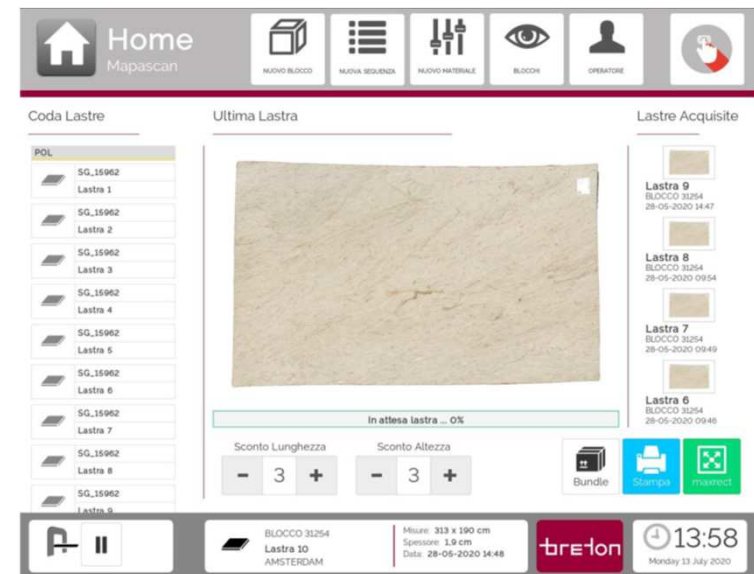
Home
Mapascan

NUOVO BLOCCO
NUOVA SEQUENZA
NUOVO MATERIALE
BLOCCHI
OPERATORE

Coda Lastre

POL

SG_15962
Lastra 1

SG_15962
Lastra 2

SG_15962
Lastra 3

SG_15962
Lastra 4

SG_15962
Lastra 5

SG_15962
Lastra 6

SG_15962
Lastra 7

SG_15962
Lastra 8

SG_15962
Lastra 9

Ultima Lastra

In attesa lastra ... 0%

Sconto Lunghezza
- 3 +

Sconto Altezza
- 3 +

Bundle
Stampa
maxrect

Lastre Acquisite

Lastra 9
BLOCCO 31254
28-05-2020 14:47

Lastra 8
BLOCCO 31254
28-05-2020 09:54

Lastra 7
BLOCCO 31254
28-05-2020 09:49

Lastra 6
BLOCCO 31254
28-05-2020 09:46

BLOCCO 31254
Lastra 10
AMSTERDAM

Misure: 313 x 190 cm
Spessore: 1,9 cm
Data: 28-05-2020 14:48

breton

13:58
Monday 13 July 2020